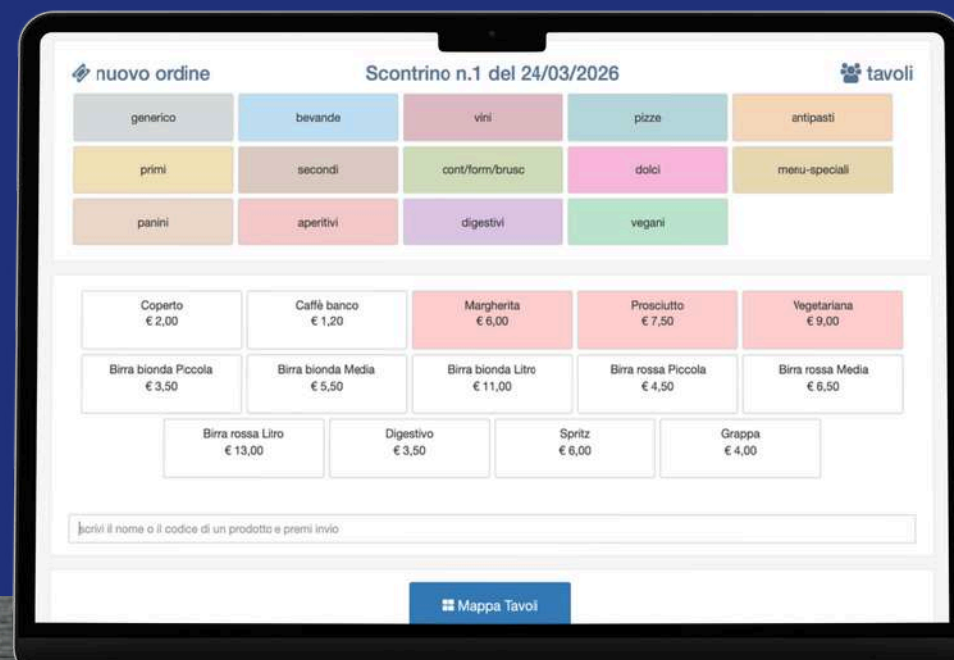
nuovo ordine

Scontrino n.1 del 24/03/2026

tavoli

generico
bevande
vini
pizze
antipasti
primi
secondi
cont/form/brusc
dolci
menu-speciali
panini
aperitivi
digestivi
vegani

Coperto
€ 2,00

Caffè banco
€ 1,20

Margherita
€ 6,00

Prosciutto
€ 7,50

Vegetariana
€ 9,00

Birra bionda Piccola
€ 3,50

Birra bionda Media
€ 5,50

Birra bionda Litro
€ 11,00

Birra rossa Piccola
€ 4,50

Birra rossa Media
€ 6,50

Birra rossa Litro
€ 13,00

Digestivo
€ 3,50

Spritz
€ 6,00

Grappa
€ 4,00

scrivi il nome o il codice di un prodotto e premi invio

Mappa Tavoli